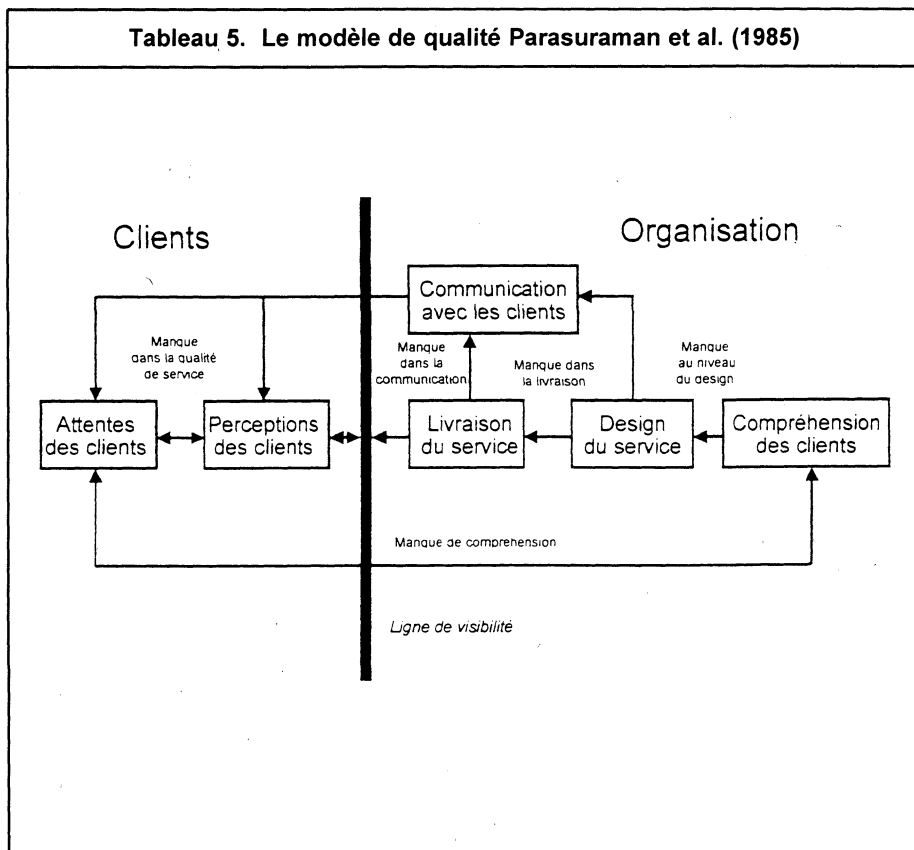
Tableau 5. Le modèle de qualité Parasuraman et al. (1985)

Clients

Organisation

Communication avec les clients

Manque dans la qualité de service

Manque dans la communication

Manque dans la livraison

Manque au niveau du design

Attentes des clients

Perceptions des clients

Livraison du service

Design du service

Compréhension des clients

Manque de compréhension

Ligne de visibilité